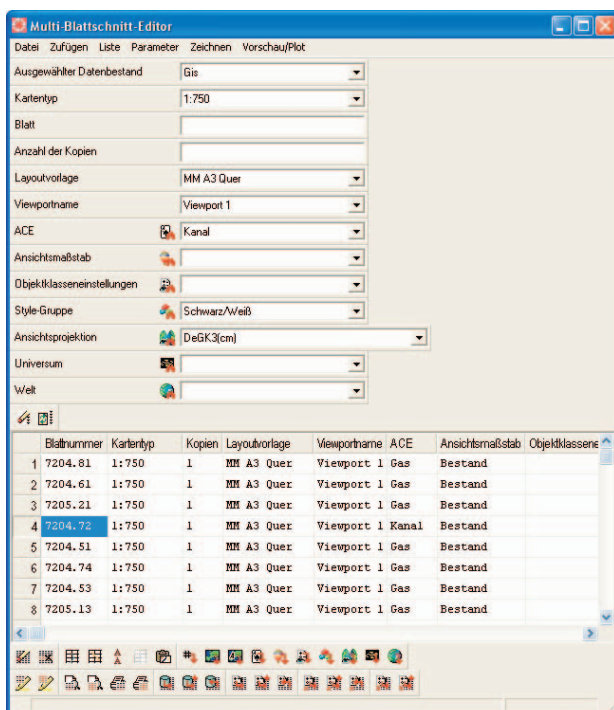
Multi-Blattschnitt-Editor

Datei Zufügen Liste Parameter Zeichnen Vorschau/Plot

Ausgewählter Datenbestand | Gis
Kartentyp | 1:750
Blatt |
Anzahl der Kopien |
Layoutvorlage | MM A3 Quer
Viewportname | Viewport 1
ACE | Kanal
Ansichtsmaßstab |
Objektklasseneinstellungen |
Style-Gruppe | Schwarz/Weiß
Ansichtsprojektion | DeGK3(cm)
Universum |
Welt |

| | Blattnummer | Kartentyp | Kopien | Layoutvorlage | Viewportname | ACE | Ansichtsmaßstab | Objektklassene |
|---|---|---|---|---|---|---|---|---|
| 1 | 7204.81 | 1:750 | 1 | MM A3 Quer | Viewport 1 | Gas | Bestand | |
| 2 | 7204.61 | 1:750 | 1 | MM A3 Quer | Viewport 1 | Gas | Bestand | |
| 3 | 7205.21 | 1:750 | 1 | MM A3 Quer | Viewport 1 | Gas | Bestand | |
| 4 | 7204.72 | 1:750 | 1 | MM A3 Quer | Viewport 1 | Kanal | Bestand | |
| 5 | 7204.51 | 1:750 | 1 | MM A3 Quer | Viewport 1 | Gas | Bestand | |
| 6 | 7204.74 | 1:750 | 1 | MM A3 Quer | Viewport 1 | Gas | Bestand | |
| 7 | 7204.53 | 1:750 | 1 | MM A3 Quer | Viewport 1 | Gas | Bestand | |
| 8 | 7205.13 | 1:750 | 1 | MM A3 Quer | Viewport 1 | Gas | Bestand | |